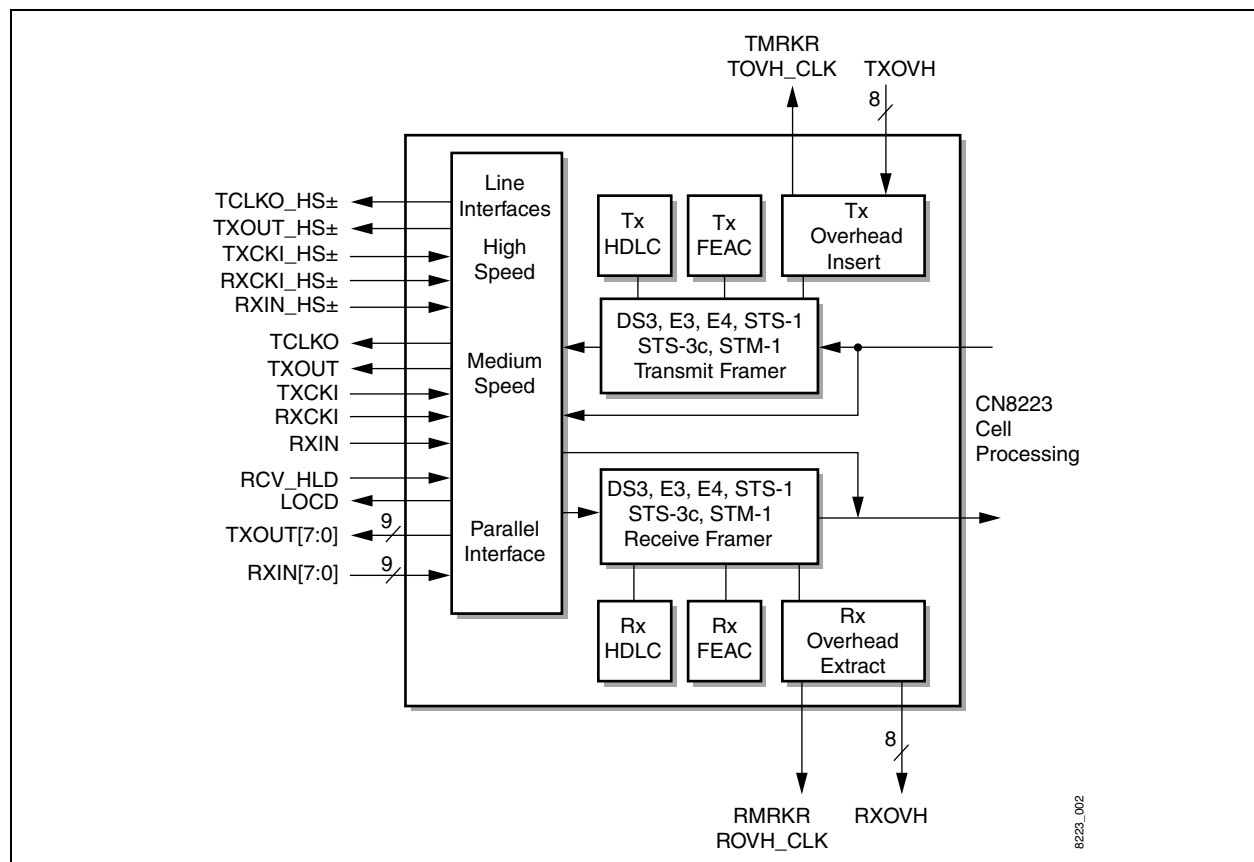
TMRKR
TOVH_CLK
TXOVH
8

TCLKO_HS±
TXOUT_HS±
TXCKI_HS±
RXCKI_HS±
RXIN_HS±
TCLKO
TXOUT
TXCKI
RXCKI
RXIN
RCV_HLD
LOCD
TXOUT[7:0]
9
RXIN[7:0]
9

Line Interfaces
High Speed
Medium Speed
Parallel Interface

Tx HDLC
Tx FEAC
Tx Overhead Insert

DS3, E3, E4, STS-1 STS-3c, STM-1 Transmit Framer

CN8223 Cell Processing

DS3, E3, E4, STS-1 STS-3c, STM-1 Receive Framer

Rx HDLC
Rx FEAC
Rx Overhead Extract

8
RMRKR
ROVH_CLK
RXOVH

8223_002